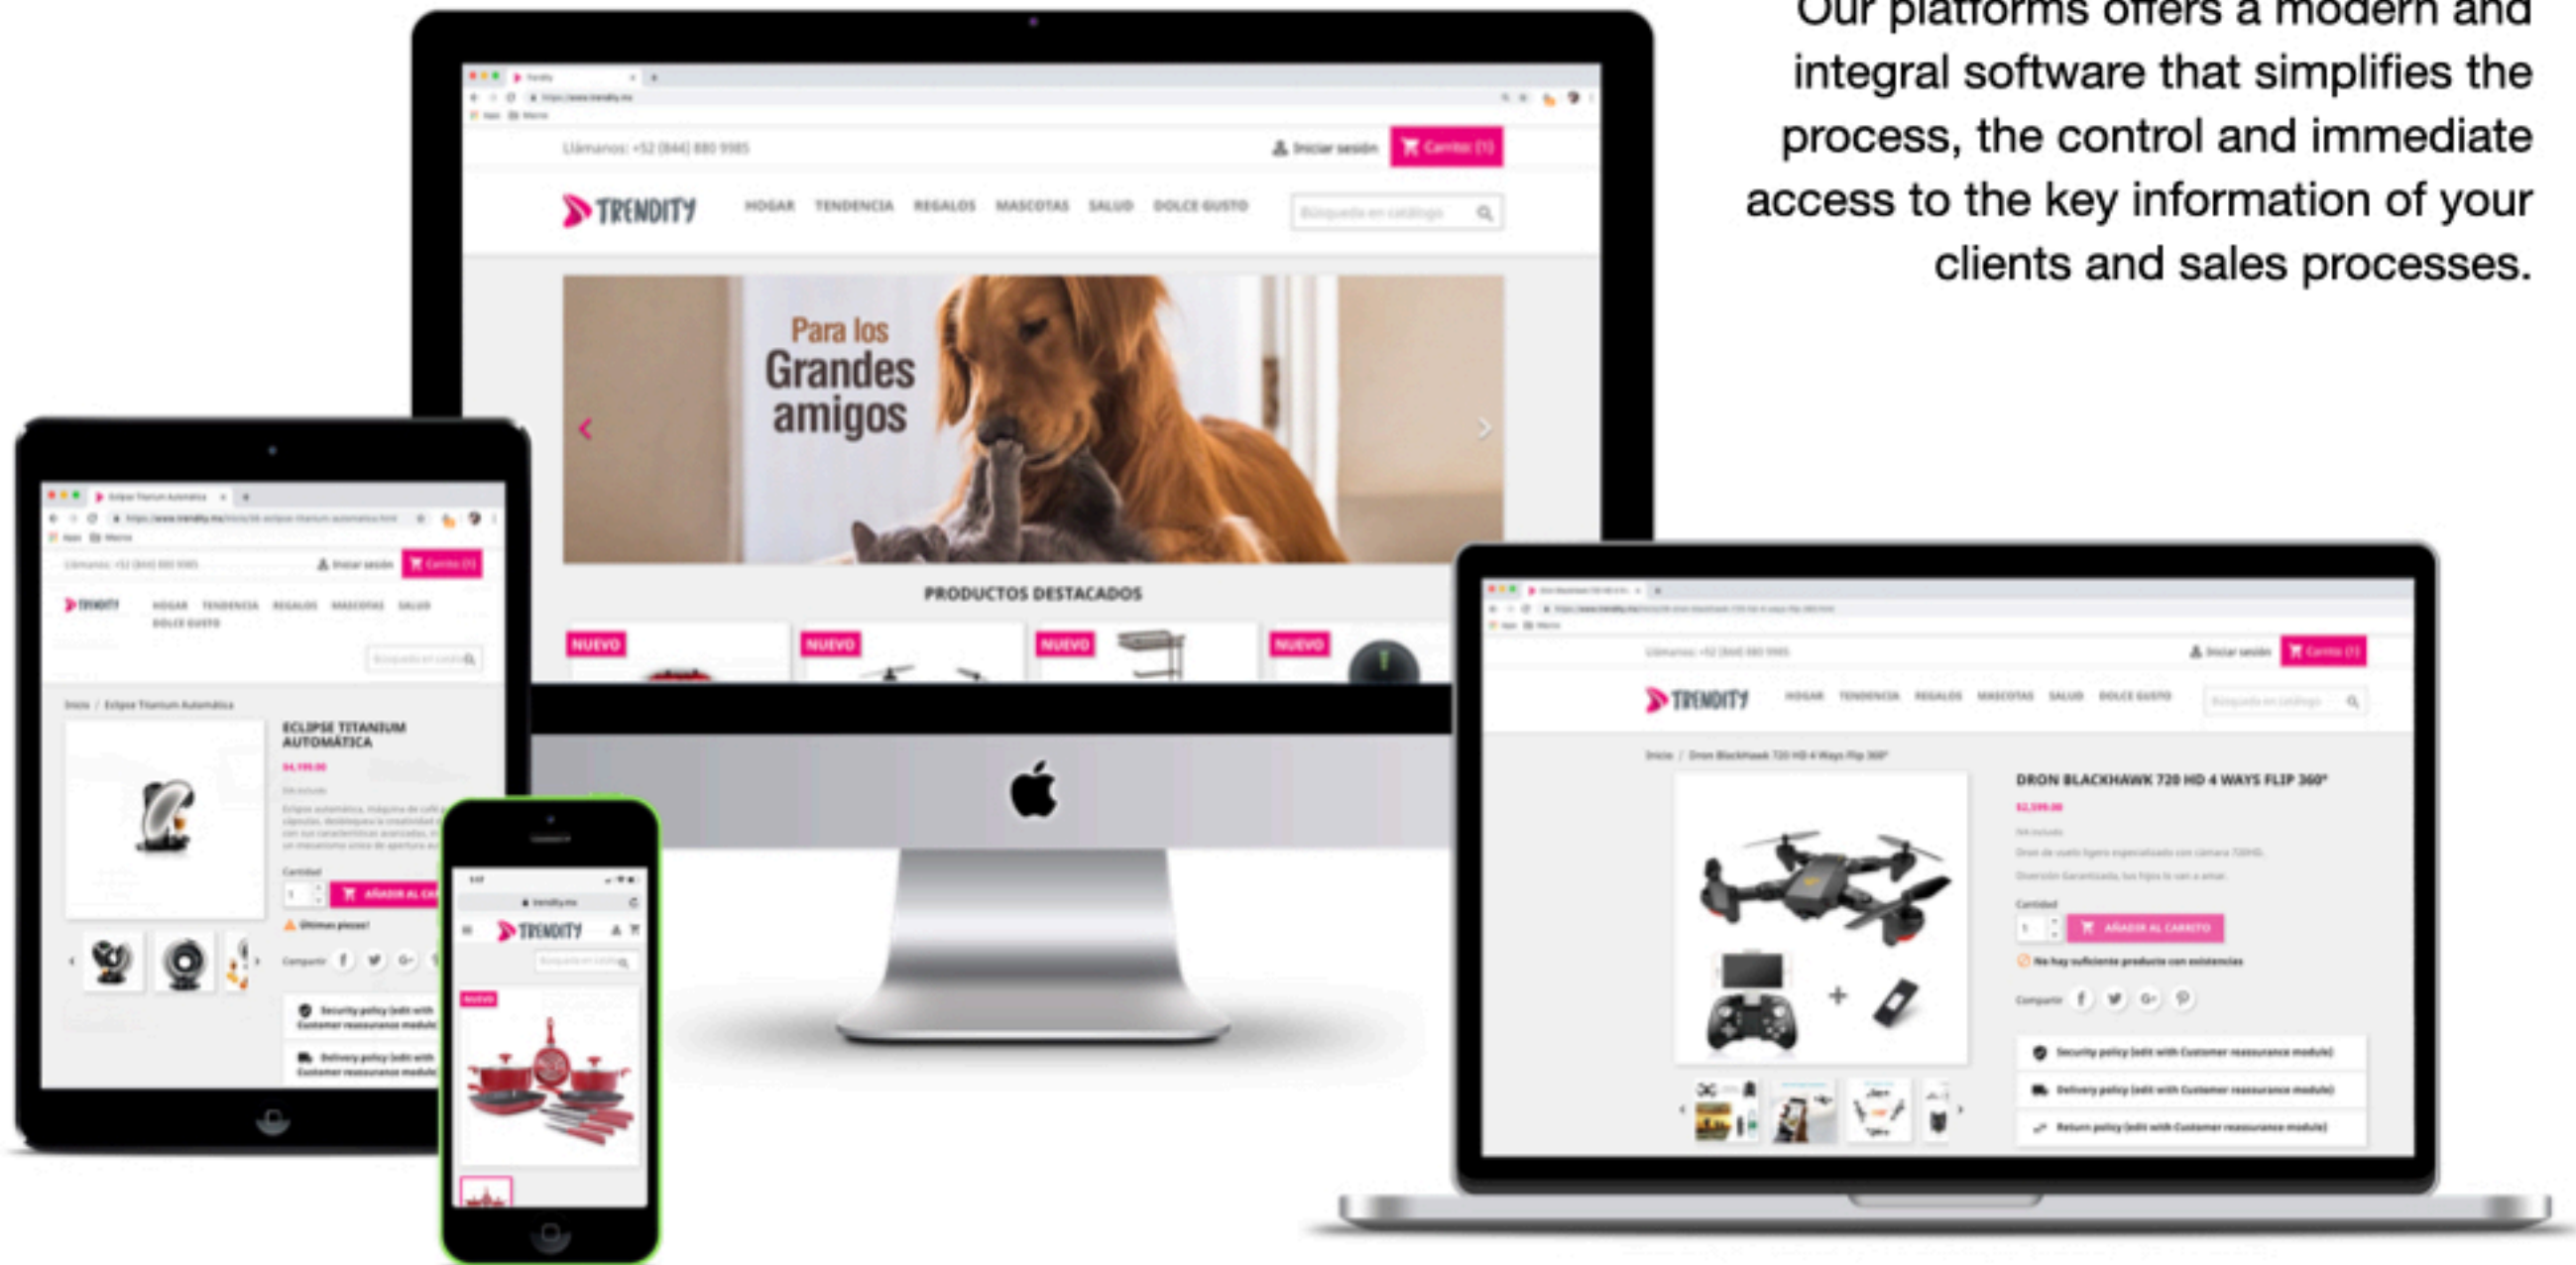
Our platforms offers a modern and integral software that simplifies the process, the control and immediate access to the key information of your clients and sales processes.

Llámanos: +52 (844) 880 9985
Iniciar sesión
Carrito (1)
TRENDITY
HOGAR TENDENCIA REGALOS MASCOTAS SALUD DOLCE GUSTO
Búsqueda en catálogo

Para los Grandes amigos

PRODUCTOS DESTACADOS
NUEVO
NUEVO
NUEVO
NUEVO

Iniciar sesión
Carrito (1)
TRENDITY
HOGAR TENDENCIA REGALOS MASCOTAS SALUD DOLCE GUSTO
Inicio / Eclipse Titanium Automática
ECLIPSE TITANIUM AUTOMÁTICA
Cantidad
AÑADIR AL CA
¡Últimas piezas!
Compartir
Security policy (edit with Customer reassurance module)
Delivery policy (edit with Customer reassurance module)

TRENDITY
NUEVO

Iniciar sesión
Carrito (1)
TRENDITY
HOGAR TENDENCIA REGALOS MASCOTAS SALUD DOLCE GUSTO
DRON BLACKHAWK 720 HD 4 WAYS FLIP 360°
Cantidad
AÑADIR AL CARRITO
No hay suficiente producto con existencias
Compartir
Security policy (edit with Customer reassurance module)
Delivery policy (edit with Customer reassurance module)
Return policy (edit with Customer reassurance module)